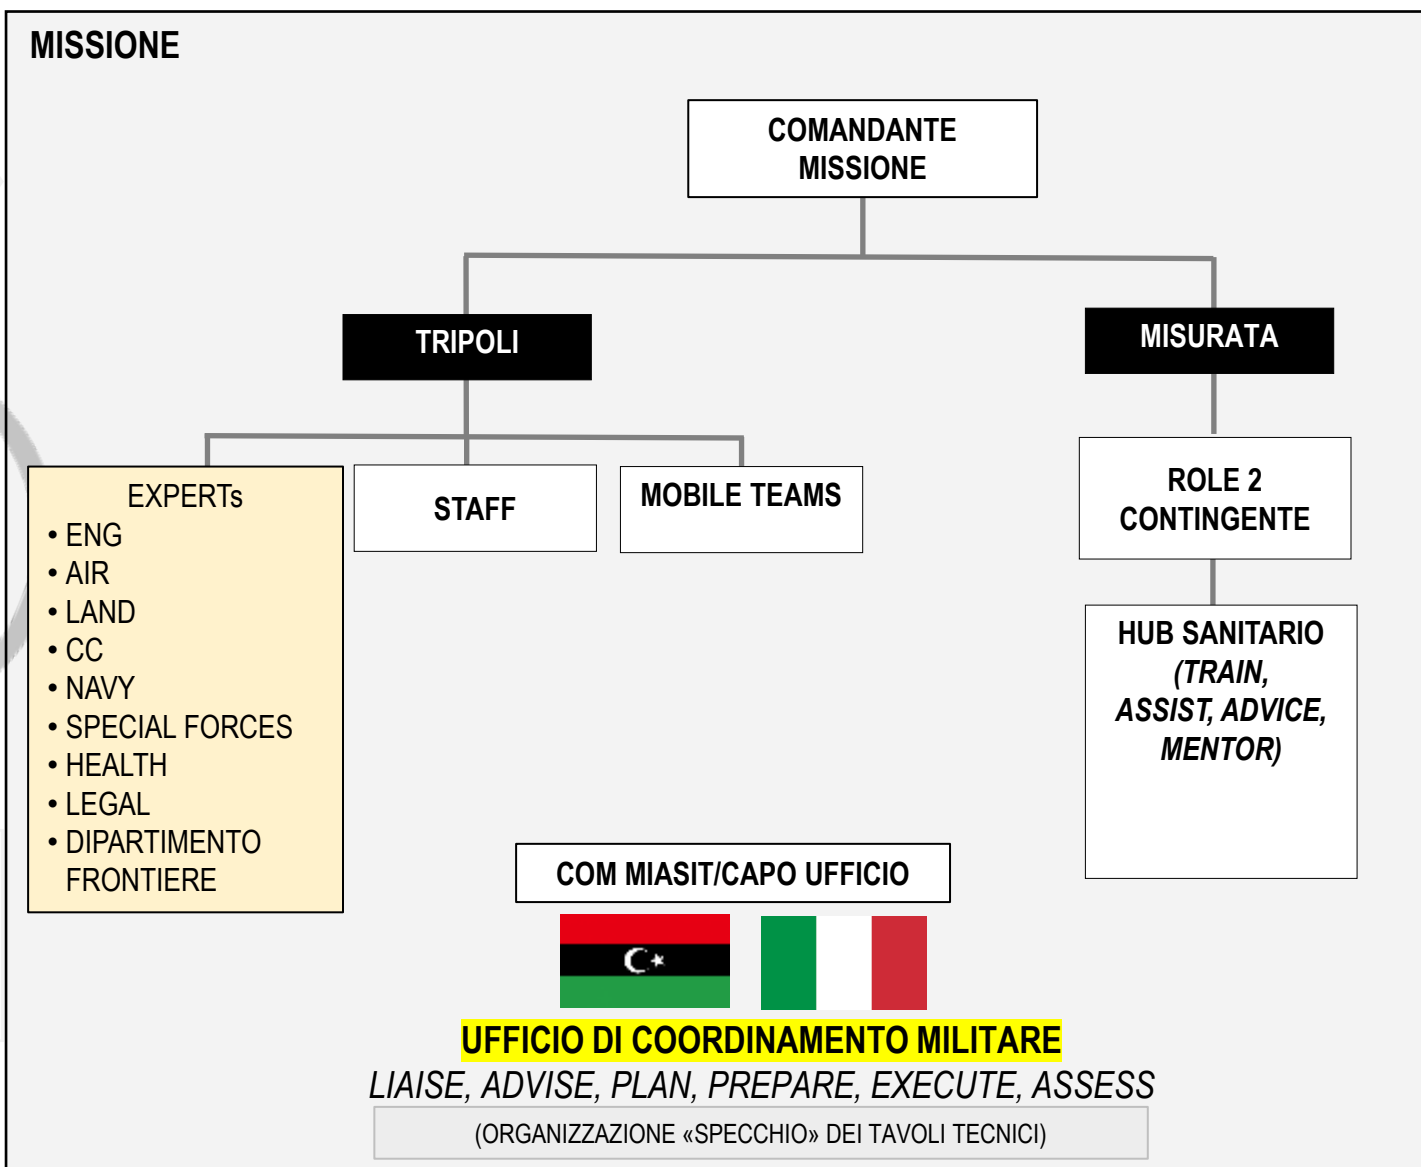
MISSIONE

COMANDANTE MISSIONE

TRIPOLI

MISURATA

EXPERTs
• ENG
• AIR
• LAND
• CC
• NAVY
• SPECIAL FORCES
• HEALTH
• LEGAL
• DIPARTIMENTO FRONTIERE

STAFF

MOBILE TEAMS

ROLE 2 CONTINGENTE

HUB SANITARIO *(TRAIN, ASSIST, ADVICE, MENTOR)*

COM MIASIT/CAPO UFFICIO

UFFICIO DI COORDINAMENTO MILITARE

*LIAISE, ADVISE, PLAN, PREPARE, EXECUTE, ASSESS*

(ORGANIZZAZIONE «SPECCHIO» DEI TAVOLI TECNICI)